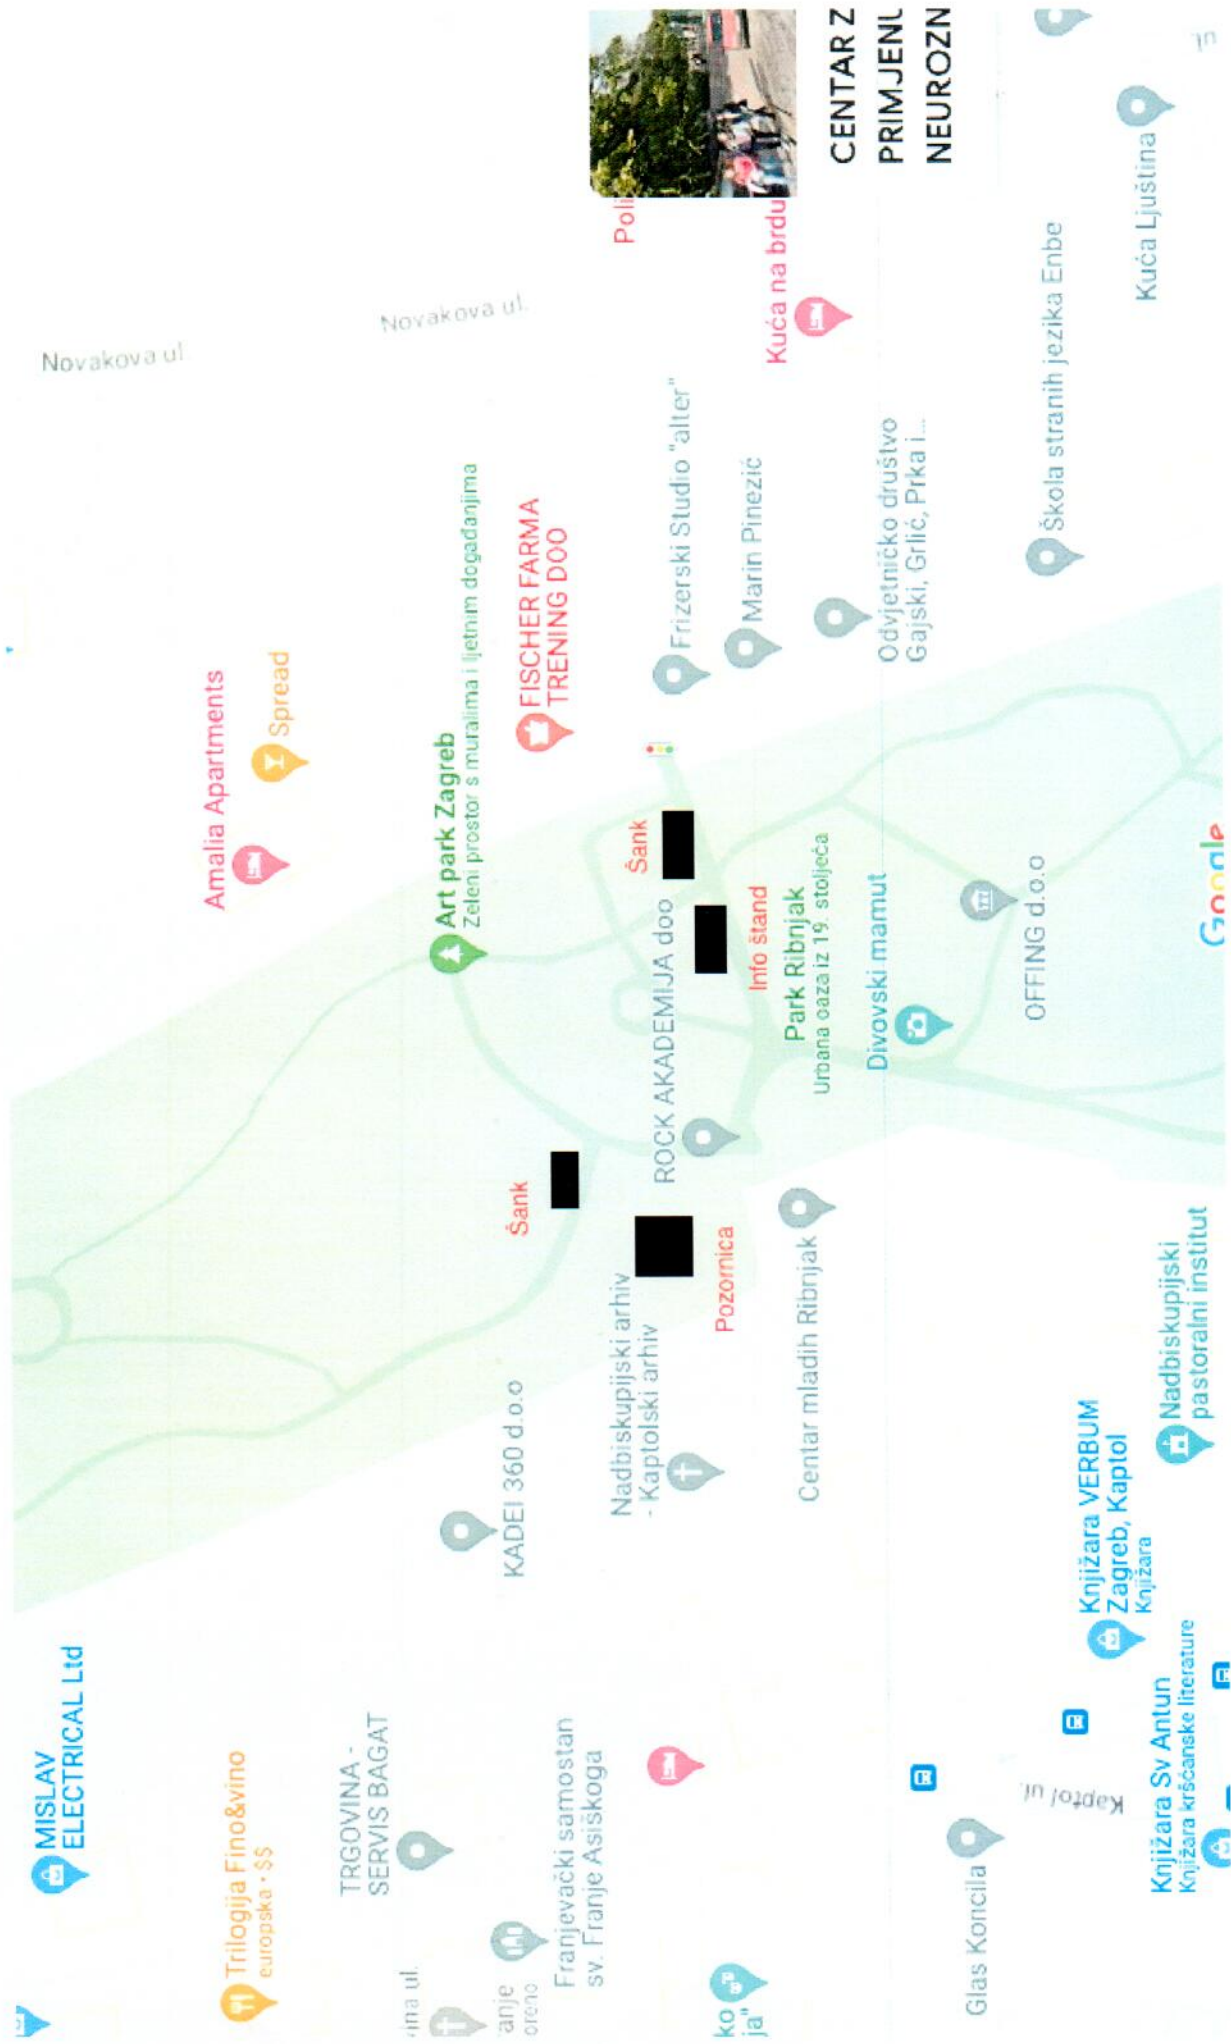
Novakova ul.
Novakova ul.
CENTAR Z
PRIMJENJ
NEUROZN
Poli
Kuća na brdu
Amalia Apartments
Spread
Art park Zagreb
Zeleni prostor s muralima i ljetnim događanjima
FISCHER FARMA TRENING DOO
Frizerski Studio "alter"
Marin Pinezić
Odvjetničko društvo Gajski, Grlić, Prka i...
Škola stranih jezika Enbe
Kuća Ljuština
Šank
Info štand
Park Ribnjak
Urbana oaza iz 19. stoljeća
ROCK AKADEMIJA doo
Divovski mamut
OFFING d.o.o
Šank
Pozornica
Nadbiskupijski arhiv - Kaptolski arhiv
Centar mladih Ribnjak
KADEI 360 d.o.o
Nadbiskupijski pastoralni institut
Knjižara VERBUM Zagreb, Kaptol
Knjižara
MISLAV ELECTRICAL Ltd
Trilogija Fino&vino
europska · $$
TRGOVINA - SERVIS BAGAT
Franjevački samostan sv. Franje Asiškoga
Kaptol ul.
Glas Koncila
Knjižara Sv Antun
Knjižara kršćanske literature
Google